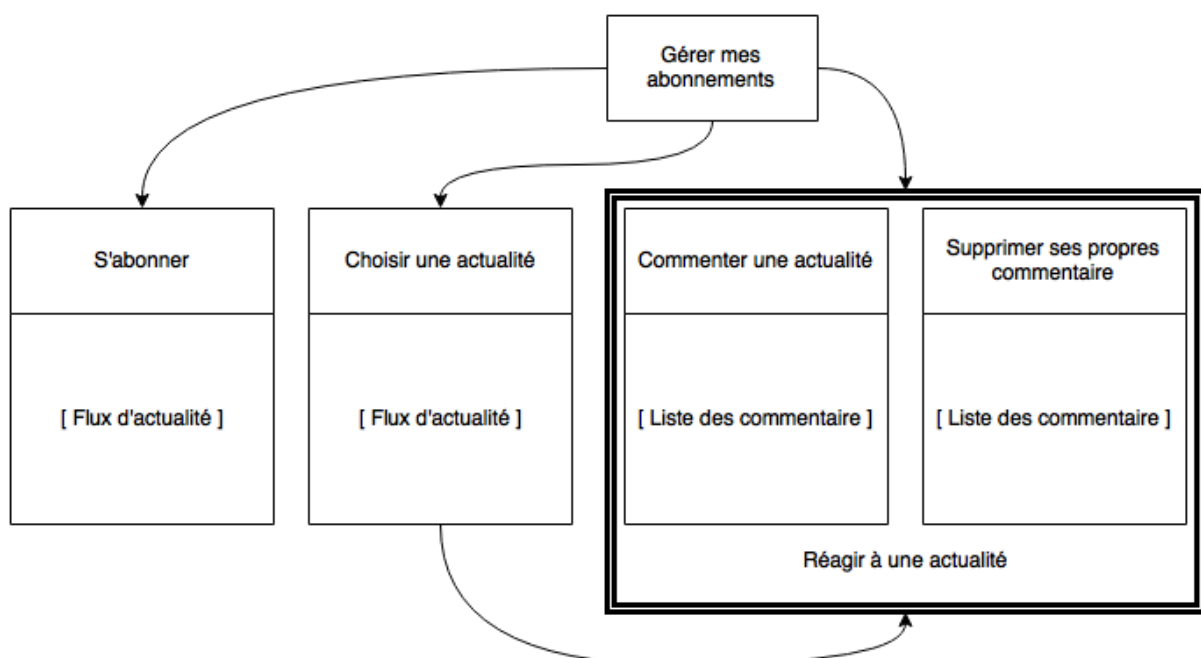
Gérer mes abonnements

S'abonner

[ Flux d'actualité ]

Choisir une actualité

[ Flux d'actualité ]

Commenter une actualité

[ Liste des commentaire ]

Supprimer ses propres commentaire

[ Liste des commentaire ]

Réagir à une actualité